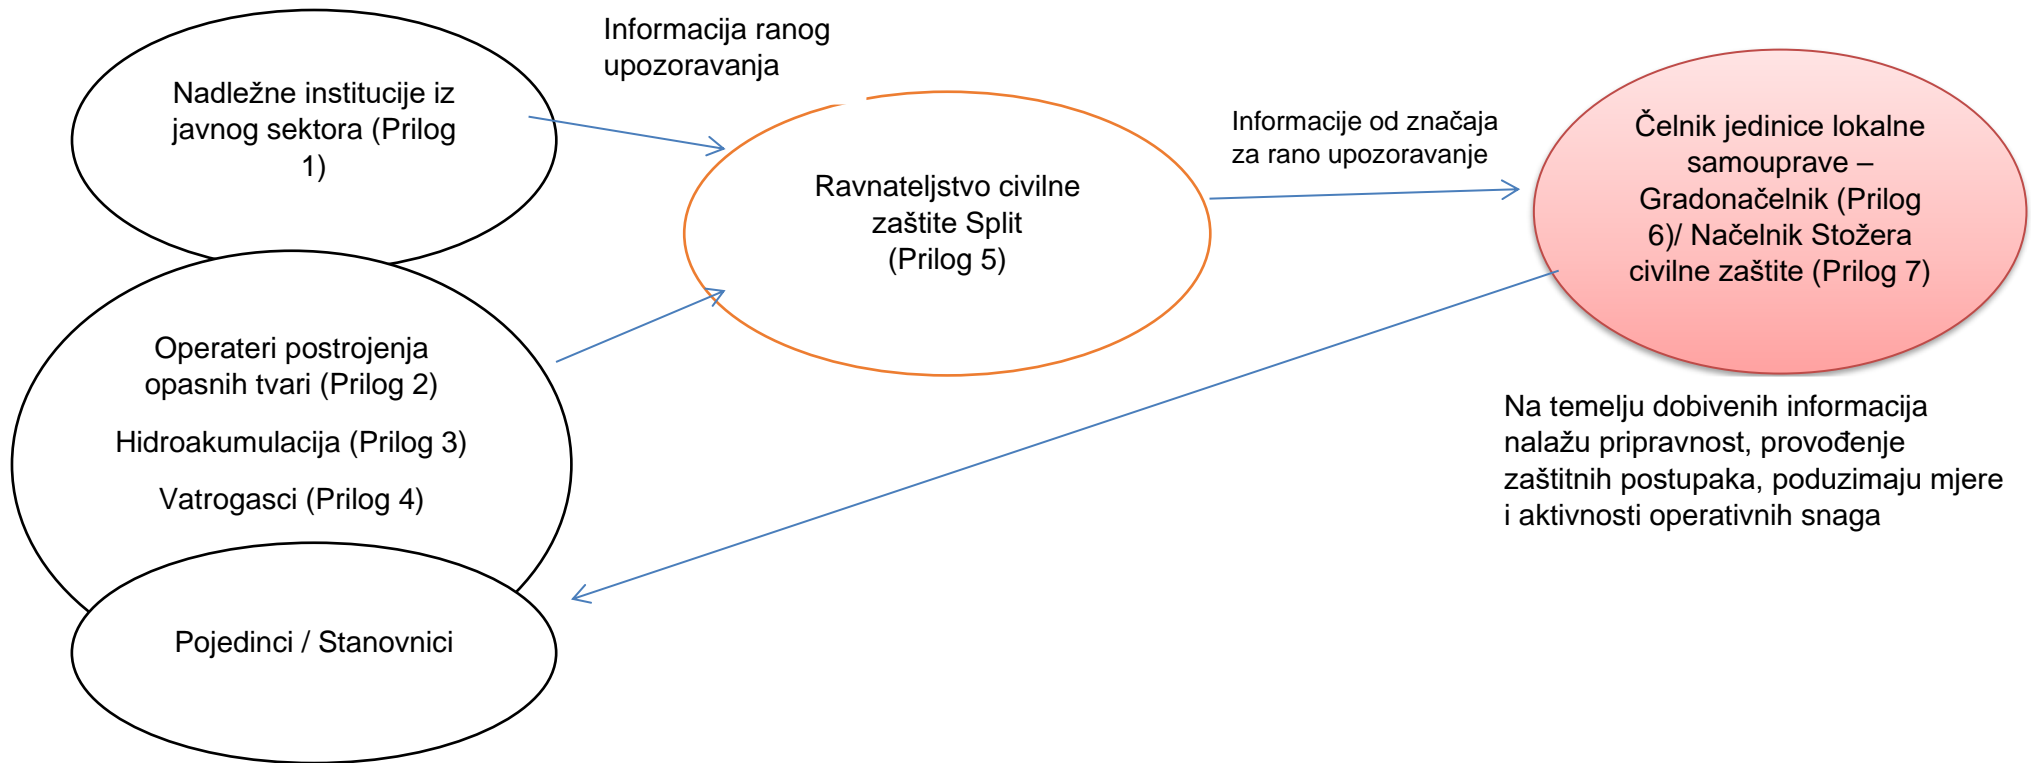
Informacija ranog upozoravanja

Nadležne institucije iz javnog sektora (Prilog 1)

Ravnateljstvo civilne zaštite Split (Prilog 5)

Informacije od značaja za rano upozoravanje

Čelnik jedinice lokalne samouprave – Gradonačelnik (Prilog 6)/ Načelnik Stožera civilne zaštite (Prilog 7)

Operateri postrojenja opasnih tvari (Prilog 2)

Hidroakumulacija (Prilog 3)

Vatrogasci (Prilog 4)

Na temelju dobivenih informacija nalažu pripravnost, provođenje zaštitnih postupaka, poduzimaju mjere i aktivnosti operativnih snaga

Pojedinci / Stanovnici